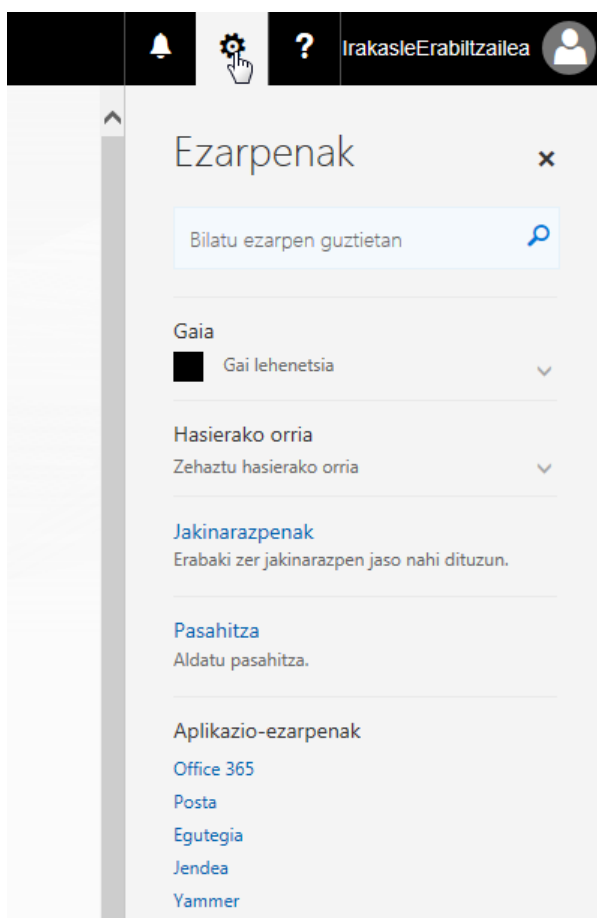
? IrakasleErabiltzailea

Ezarpenak

×

Bilatu ezarpen guztietan

Gaia
Gai lehenetsia

Hasierako orria
Zehaztu hasierako orria

Jakinarazpenak
Erabaki zer jakinarazpen jaso nahi dituzun.

Pasahitza
Aldatu pasahitza.

Aplikazio-ezarpenak
Office 365
Posta
Egutegia
Jendea
Yammer